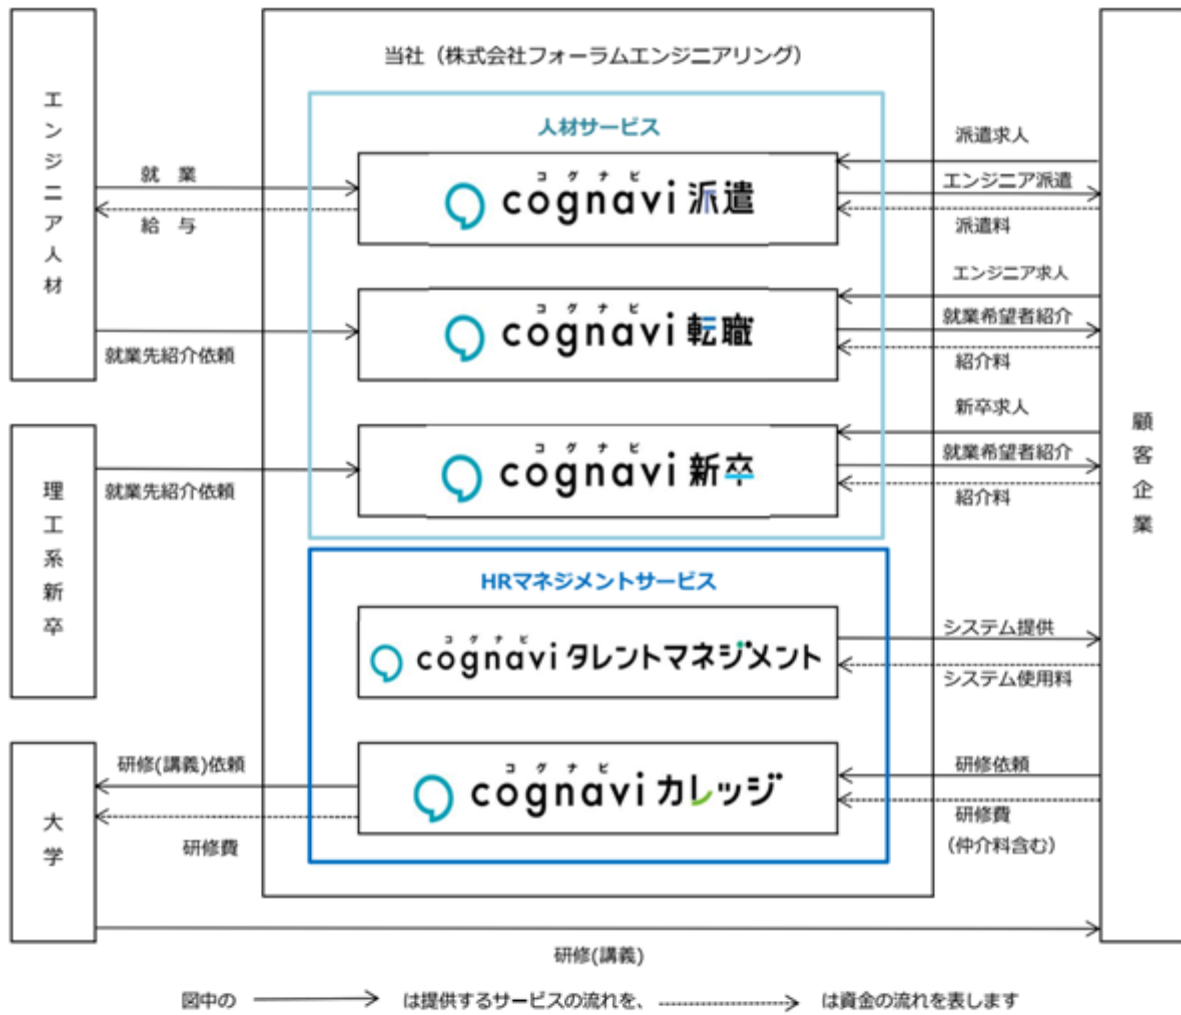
エンジニア人材

就業

給与

就業先紹介依頼

理工系新卒

就業先紹介依頼

大学

研修(講義)依頼

研修費

当社（株式会社フォーラムエンジニアリング）

人材サービス

コグナビ
cognavi 派遣

コグナビ
cognavi 転職

コグナビ
cognavi 新卒

HRマネジメントサービス

コグナビ
cognavi タレントマネジメント

コグナビ
cognavi カレッジ

派遣求人

エンジニア派遣

派遣料

エンジニア求人

就業希望者紹介

紹介料

新卒求人

就業希望者紹介

紹介料

システム提供

システム使用料

研修依頼

研修費
（仲介料含む）

顧客企業

研修(講義)

図中の は提供するサービスの流れを、 は資金の流れを表します